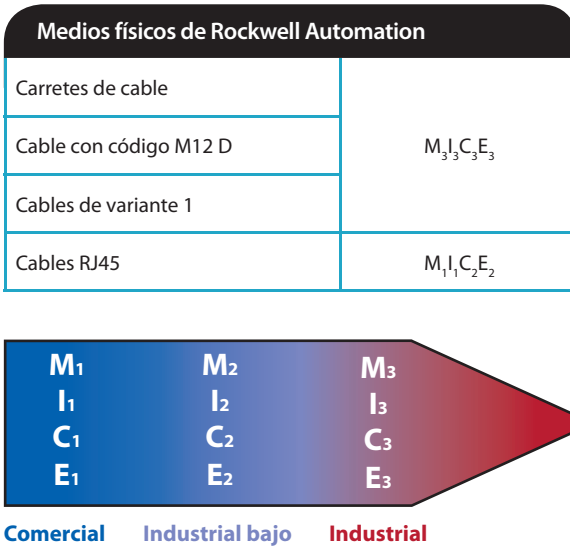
| Medios físicos de Rockwell Automation | |
|---|---|
| Carretes de cable | $M_3I_3C_3E_3$ |
| Cable con código M12 D | |
| Cables de variante 1 | |
| Cables RJ45 | $M_1I_1C_2E_2$ |

$M_1$
$I_1$
$C_1$
$E_1$

$M_2$
$I_2$
$C_2$
$E_2$

$M_3$
$I_3$
$C_3$
$E_3$

Comercial Industrial bajo Industrial